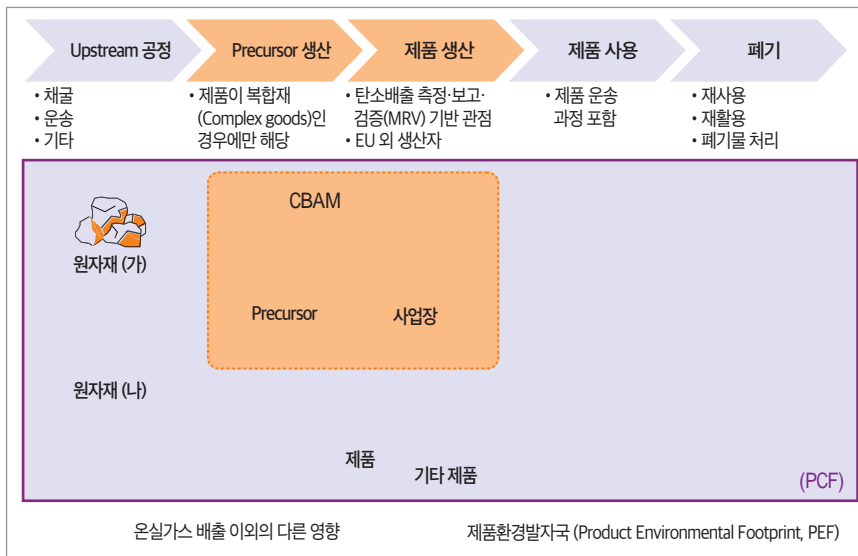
Upstream 공정

Precursor 생산

제품 생산

제품 사용

폐기

• 채굴
• 운송
• 기타

• 제품이 복합재 (Complex goods)인 경우에만 해당

• 탄소배출 측정·보고·검증(MRV) 기반 관점
• EU 외 생산자

• 제품 운송 과정 포함

• 재사용
• 재활용
• 폐기물 처리

CBAM

원자재 (가)

Precursor

사업장

원자재 (나)

제품

기타 제품

(PCF)

온실가스 배출 이외의 다른 영향

제품환경발자국 (Product Environmental Footprint, PEF)